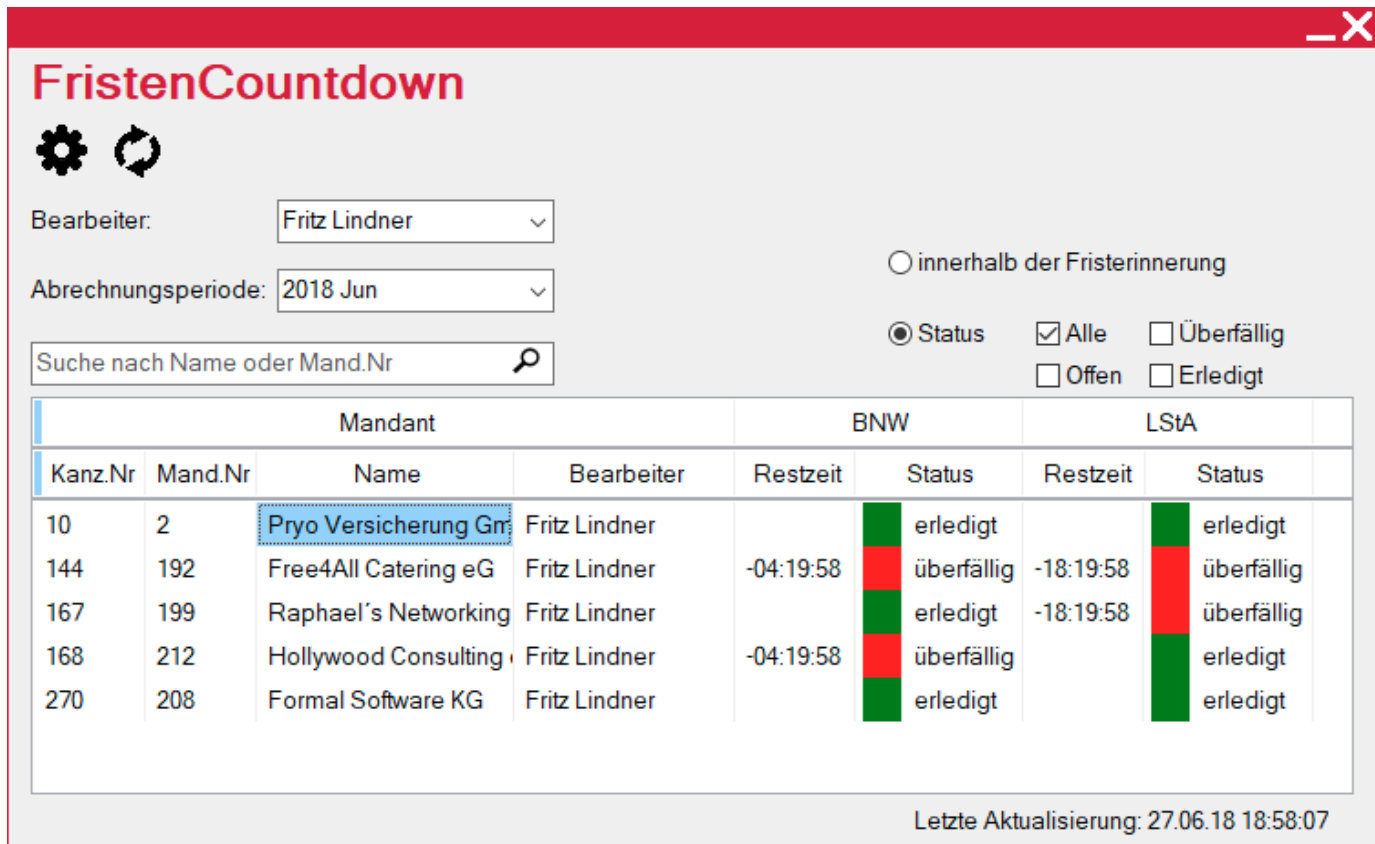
FristenCountdown

Bearbeiter: Fritz Lindner

Abrechnungsperiode: 2018 Jun

Suche nach Name oder Mand.Nr

innerhalb der Fristerinnerung

Status Alle Überfällig Offen Erledigt

| Mandant | | | | BNW | | LStA | |
|---|---|---|---|---|---|---|---|
| Kanz.Nr | Mand.Nr | Name | Bearbeiter | Restzeit | Status | Restzeit | Status |
| 10 | 2 | Pryo Versicherung Gm | Fritz Lindner | | erledigt | | erledigt |
| 144 | 192 | Free4All Catering eG | Fritz Lindner | -04:19:58 | überfällig | -18:19:58 | überfällig |
| 167 | 199 | Raphael´s Networking | Fritz Lindner | | erledigt | -18:19:58 | überfällig |
| 168 | 212 | Hollywood Consulting | Fritz Lindner | -04:19:58 | überfällig | | erledigt |
| 270 | 208 | Formal Software KG | Fritz Lindner | | erledigt | | erledigt |

Letzte Aktualisierung: 27.06.18 18:58:07